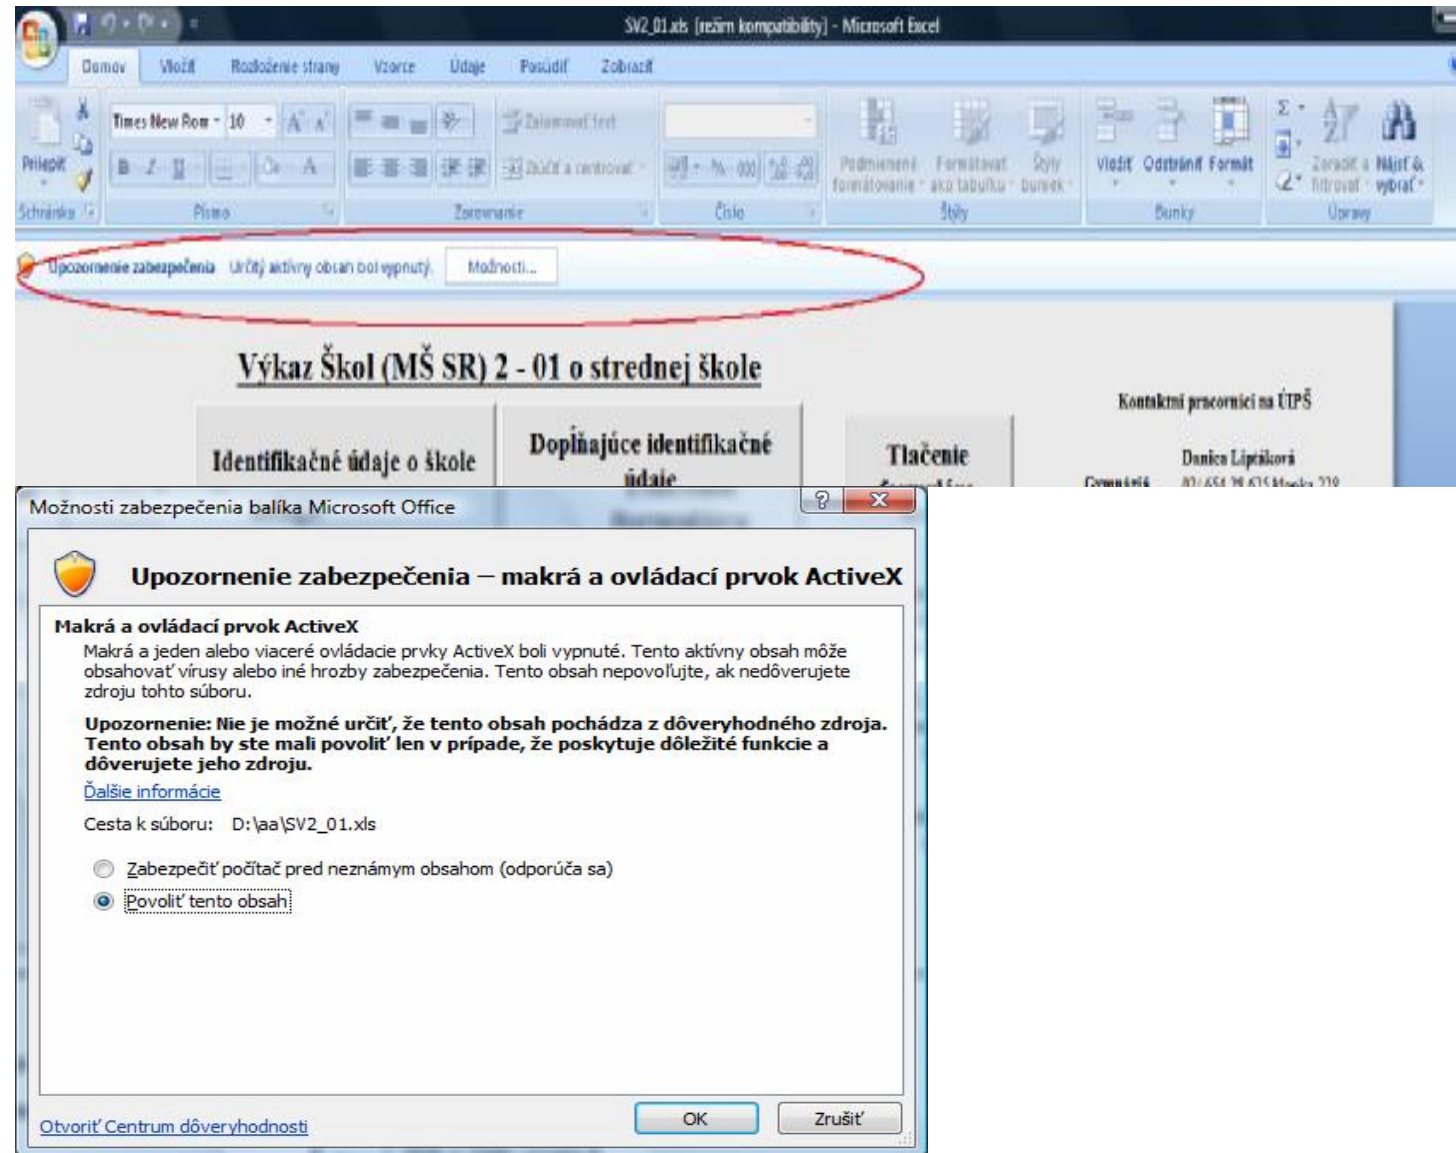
SV2_01.xls [režim kompatibility] - Microsoft Excel

Domov Vložiť Rozloženie strany Vzorce Údaje Posúdiť Zobraziť

Prilepiť Times New Rom 10 Zalamovať text Zlúčiť a centrovať Podmienené formátovanie Formátovať ako tabuľku Štýly buniek Vložiť Odstrániť Formát Zoradiť a filtrovať Nájsť a vybrať

Schránka Písmo Zarovnanie Číslo Štýly Bunky Úpravy

Upozornenie zabezpečenia Určitý aktívny obsah bol vypnutý. Možnosti...

Výkaz Škol (MŠ SR) 2 - 01 o strednej škole

Identifikačné údaje o škole

Doplňajúce identifikačné údaje

Tlačenie

Kontaktní pracovníci na ÚIPŠ

Danica Liptáková

Možnosti zabezpečenia balíka Microsoft Office

Upozornenie zabezpečenia – makrá a ovládací prvok ActiveX

Makrá a ovládací prvok ActiveX

Makrá a jeden alebo viaceré ovládacie prvky ActiveX boli vypnuté. Tento aktívny obsah môže obsahovať vírusy alebo iné hrozby zabezpečenia. Tento obsah nepovoľujte, ak nedôverujete zdroju tohto súboru.

Upozornenie: Nie je možné určiť, že tento obsah pochádza z dôveryhodného zdroja. Tento obsah by ste mali povoliť len v prípade, že poskytuje dôležité funkcie a dôverujete jeho zdroju.

Ďalšie informácie

Cesta k súboru: D:\aa\SV2_01.xls

Zabezpečiť počítač pred neznámym obsahom (odporúča sa)

Povoliť tento obsah

Otvoriť Centrum dôveryhodnosti

OK Zrušiť